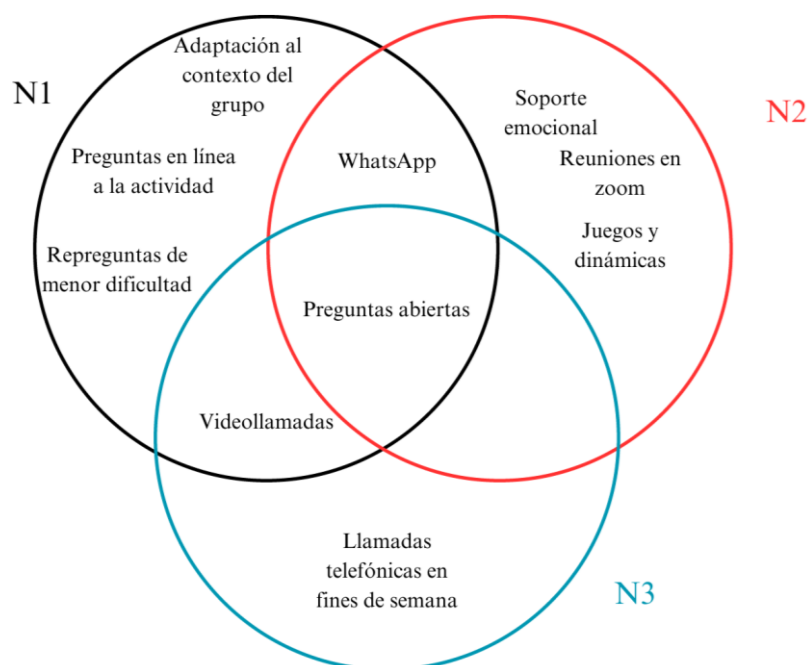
N1

Adaptación al contexto del grupo

Preguntas en línea a la actividad

Repreguntas de menor dificultad

WhatsApp

Soporte emocional

N2

Reuniones en zoom

Juegos y dinámicas

Preguntas abiertas

Videollamadas

Llamadas telefónicas en fines de semana

N3